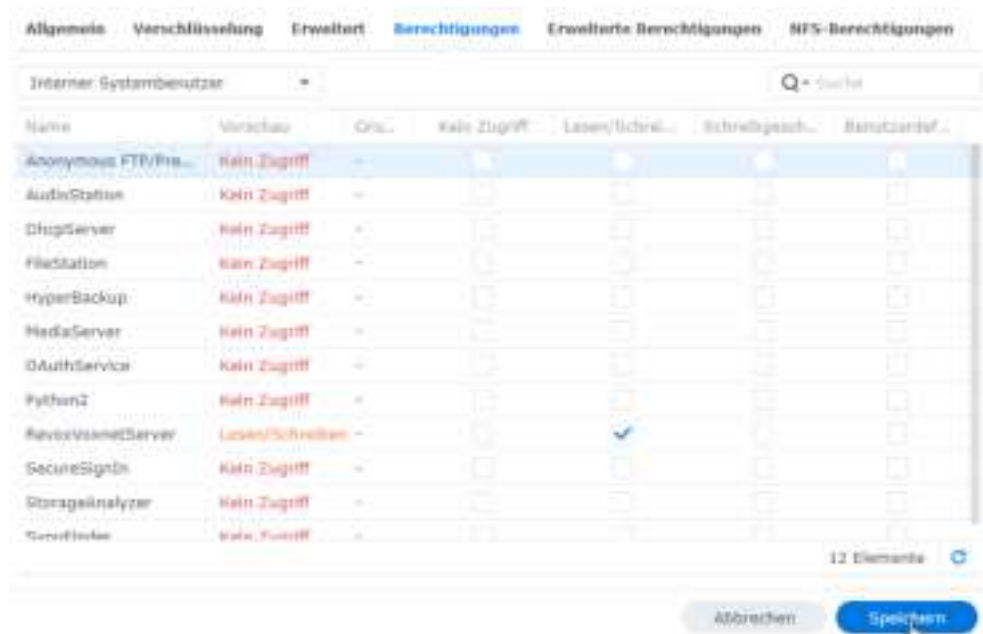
Allgemein Verschlüsselung Erweitert Berechtigungen Erweiterte Berechtigungen NFS-Berechtigungen

Interner Systembenutzer

Suche

| Name | Vorschau | Gru... | Kein Zugriff | Lesen/Schrei... | Schreibgesch... | Benutzerdef... |
|---|---|---|---|---|---|---|
| Anonymous FTP/Pre... | Kein Zugriff | - | | | | |
| AudioStation | Kein Zugriff | - | | | | |
| DhcpServer | Kein Zugriff | - | | | | |
| FileStation | Kein Zugriff | - | | | | |
| HyperBackup | Kein Zugriff | - | | | | |
| MediaServer | Kein Zugriff | - | | | | |
| OAuthService | Kein Zugriff | - | | | | |
| Python2 | Kein Zugriff | - | | | | |
| RevoxvisionetServer | Lesen/Schreiben | - | | ✓ | | |
| SecureSignIn | Kein Zugriff | - | | | | |
| StorageAnalyzer | Kein Zugriff | - | | | | |
| SynoFinder | Kein Zugriff | - | | | | |

12 Elemente

Abbrechen Speichern